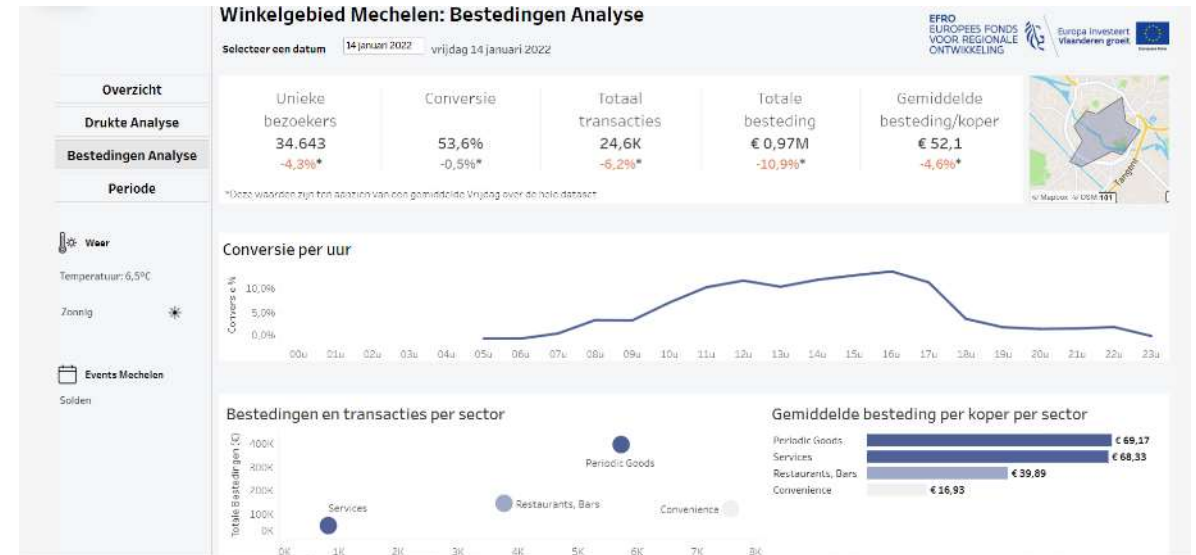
Winkelgebied Mechelen: Bestedingen Analyse

Selecteer een datum 14 januari 2022 vrijdag 14 januari 2022

EFRO
EUROPEES FONDS
VOOR REGIONALE
ONTWIKKELING

Europa Investeert
Vlaanderen groeit

Overzicht
Drukte Analyse
Bestedingen Analyse
Periode

Weer
Temperatuur: 6,5°C
Zonnig

Events Mechelen
Solden

| Unieke bezoekers | Conversie | Totaal transacties | Totale besteding | Gemiddelde besteding/koper |
|---|---|---|---|---|
| 34.643 | 53,6% | 24,6K | € 0,97M | € 52,1 |
| -4,3%* | -0,5%* | -6,2%* | -10,9%* | -4,6%* |

*Deze waarden zijn ten opzichte van een gemiddelde Vrijdag over de hele dataset

© Mapbox © OSM

Conversie per uur

Conversie %
10,0%
5,0%
0,0%
00u 01u 02u 03u 04u 05u 06u 07u 08u 09u 10u 11u 12u 13u 14u 15u 16u 17u 18u 19u 20u 21u 22u 23u

Bestedingen en transacties per sector

Totale Bestedingen (€)
400K
300K
200K
100K
0K
Periodic Goods
Restaurants, Bars
Services
Convenience
0K 1K 2K 3K 4K 5K 6K 7K 8K

Gemiddelde besteding per koper per sector

Periodic Goods € 69,17
Services € 68,33
Restaurants, Bars € 39,89
Convenience € 16,93